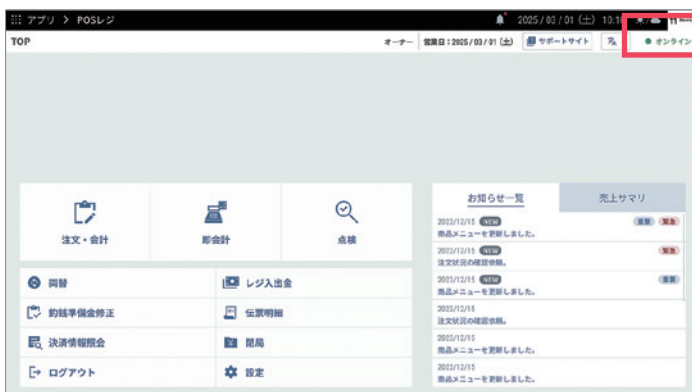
アプリ > POSレジ

2025/03/01 (土) 10:1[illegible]

TOP

オーナー 営業日：2025/03/01 (土) サポートサイト

● オンライン

注文・会計

即会計

点検

両替

レジ入出金

釣銭準備金修正

伝票明細

決済情報照会

閉局

ログアウト

設定

お知らせ一覧

売上サマリ

2023/12/15 NEW 重要 緊急
商品メニューを更新しました。

2023/12/15 NEW 緊急
注文状況の確認依頼。

2023/12/15 NEW 重要
商品メニューを更新しました。

2023/12/15
注文状況の確認依頼。

2023/12/15
商品メニューを更新しました。

2023/12/15
商品メニューを更新しました。

2023/12/15
商品メニューを更新しました。